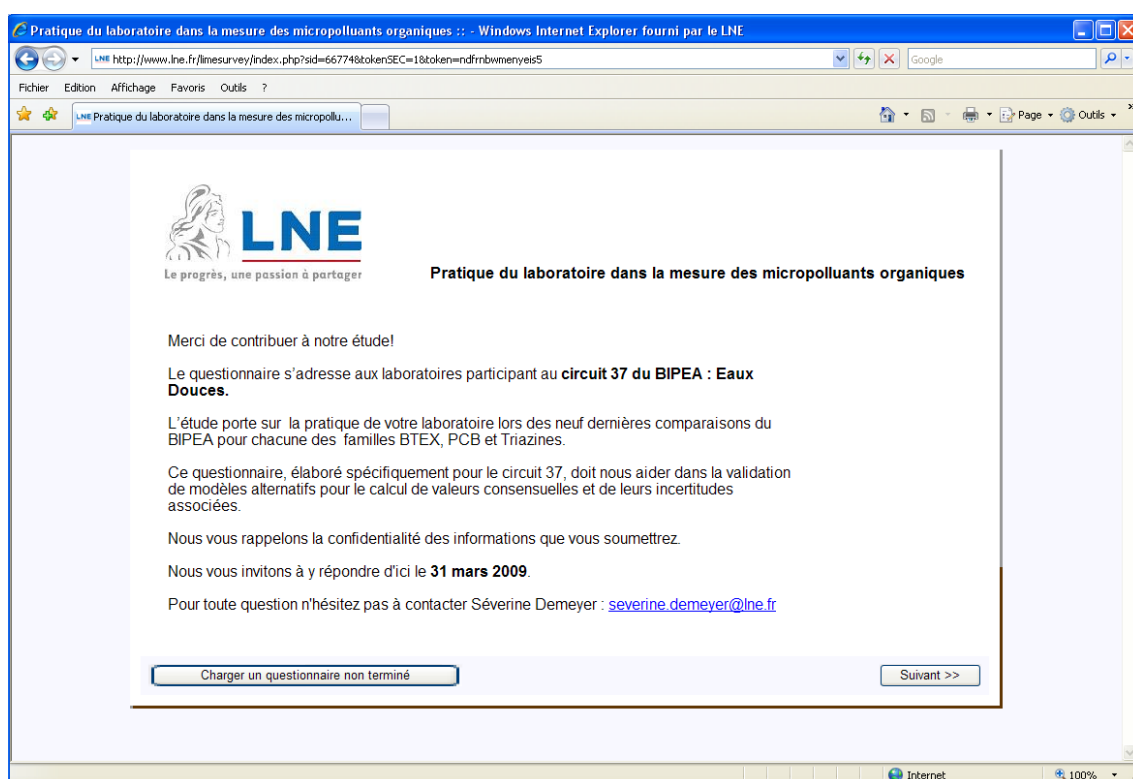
Pratique du laboratoire dans la mesure des micropolluants organiques :: - Windows Internet Explorer fourni par le LNE

http://www.lne.fr/limesurvey/index.php?sid=66774&tokenSEC=1&token=ndfrnbwmenyeis5

Google

Fichier Edition Affichage Favoris Outils ?

Pratique du laboratoire dans la mesure des micropollu...

Page Outils

LNE

Le progrès, une passion à partager

Pratique du laboratoire dans la mesure des micropolluants organiques

Merci de contribuer à notre étude!

Le questionnaire s'adresse aux laboratoires participant au **circuit 37 du BIPEA : Eaux Douces.**

L'étude porte sur la pratique de votre laboratoire lors des neuf dernières comparaisons du BIPEA pour chacune des familles BTEX, PCB et Triazines.

Ce questionnaire, élaboré spécifiquement pour le circuit 37, doit nous aider dans la validation de modèles alternatifs pour le calcul de valeurs consensuelles et de leurs incertitudes associées.

Nous vous rappelons la confidentialité des informations que vous soumettrez.

Nous vous invitons à y répondre d'ici le **31 mars 2009**.

Pour toute question n'hésitez pas à contacter Séverine Demeyer : severine.demeyer@lne.fr

Charger un questionnaire non terminé

Suivant >>

Internet

100%